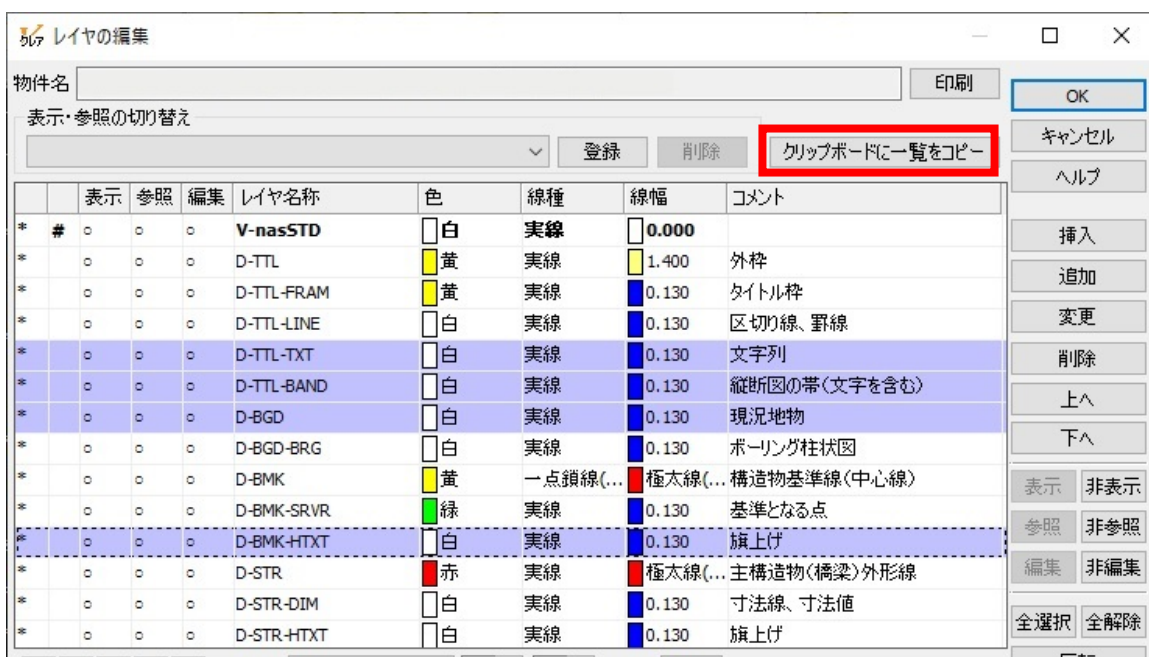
レイヤの編集

物件名 印刷

表示・参照の切り替え

登録 削除 クリップボードに一覧をコピー

| | | 表示 | 参照 | 編集 | レイヤ名称 | 色 | 線種 | 線幅 | コメント |
|---|---|---|---|---|---|---|---|---|---|
| * | # | ○ | ○ | ○ | V-nasSTD | 白 | 実線 | 0.000 | |
| * | | ○ | ○ | ○ | D-TTL | 黄 | 実線 | 1.400 | 外枠 |
| * | | ○ | ○ | ○ | D-TTL-FRAM | 黄 | 実線 | 0.130 | タイトル枠 |
| * | | ○ | ○ | ○ | D-TTL-LINE | 白 | 実線 | 0.130 | 区切り線、罫線 |
| * | | ○ | ○ | ○ | D-TTL-TXT | 白 | 実線 | 0.130 | 文字列 |
| * | | ○ | ○ | ○ | D-TTL-BAND | 白 | 実線 | 0.130 | 縦断図の帯(文字を含む) |
| * | | ○ | ○ | ○ | D-BGD | 白 | 実線 | 0.130 | 現況地物 |
| * | | ○ | ○ | ○ | D-BGD-BRG | 白 | 実線 | 0.130 | ボーリング柱状図 |
| * | | ○ | ○ | ○ | D-BMK | 黄 | 一点鎖線(... | 極太線(... | 構造物基準線(中心線) |
| * | | ○ | ○ | ○ | D-BMK-SRVR | 緑 | 実線 | 0.130 | 基準となる点 |
| * | | ○ | ○ | ○ | D-BMK-HTXT | 白 | 実線 | 0.130 | 旗上げ |
| * | | ○ | ○ | ○ | D-STR | 赤 | 実線 | 極太線(... | 主構造物(橋梁)外形線 |
| * | | ○ | ○ | ○ | D-STR-DIM | 白 | 実線 | 0.130 | 寸法線、寸法値 |
| * | | ○ | ○ | ○ | D-STR-HTXT | 白 | 実線 | 0.130 | 旗上げ |

OK
キャンセル
ヘルプ
挿入
追加
変更
削除
上へ
下へ
表示 非表示
参照 非参照
編集 非編集
全選択 全解除